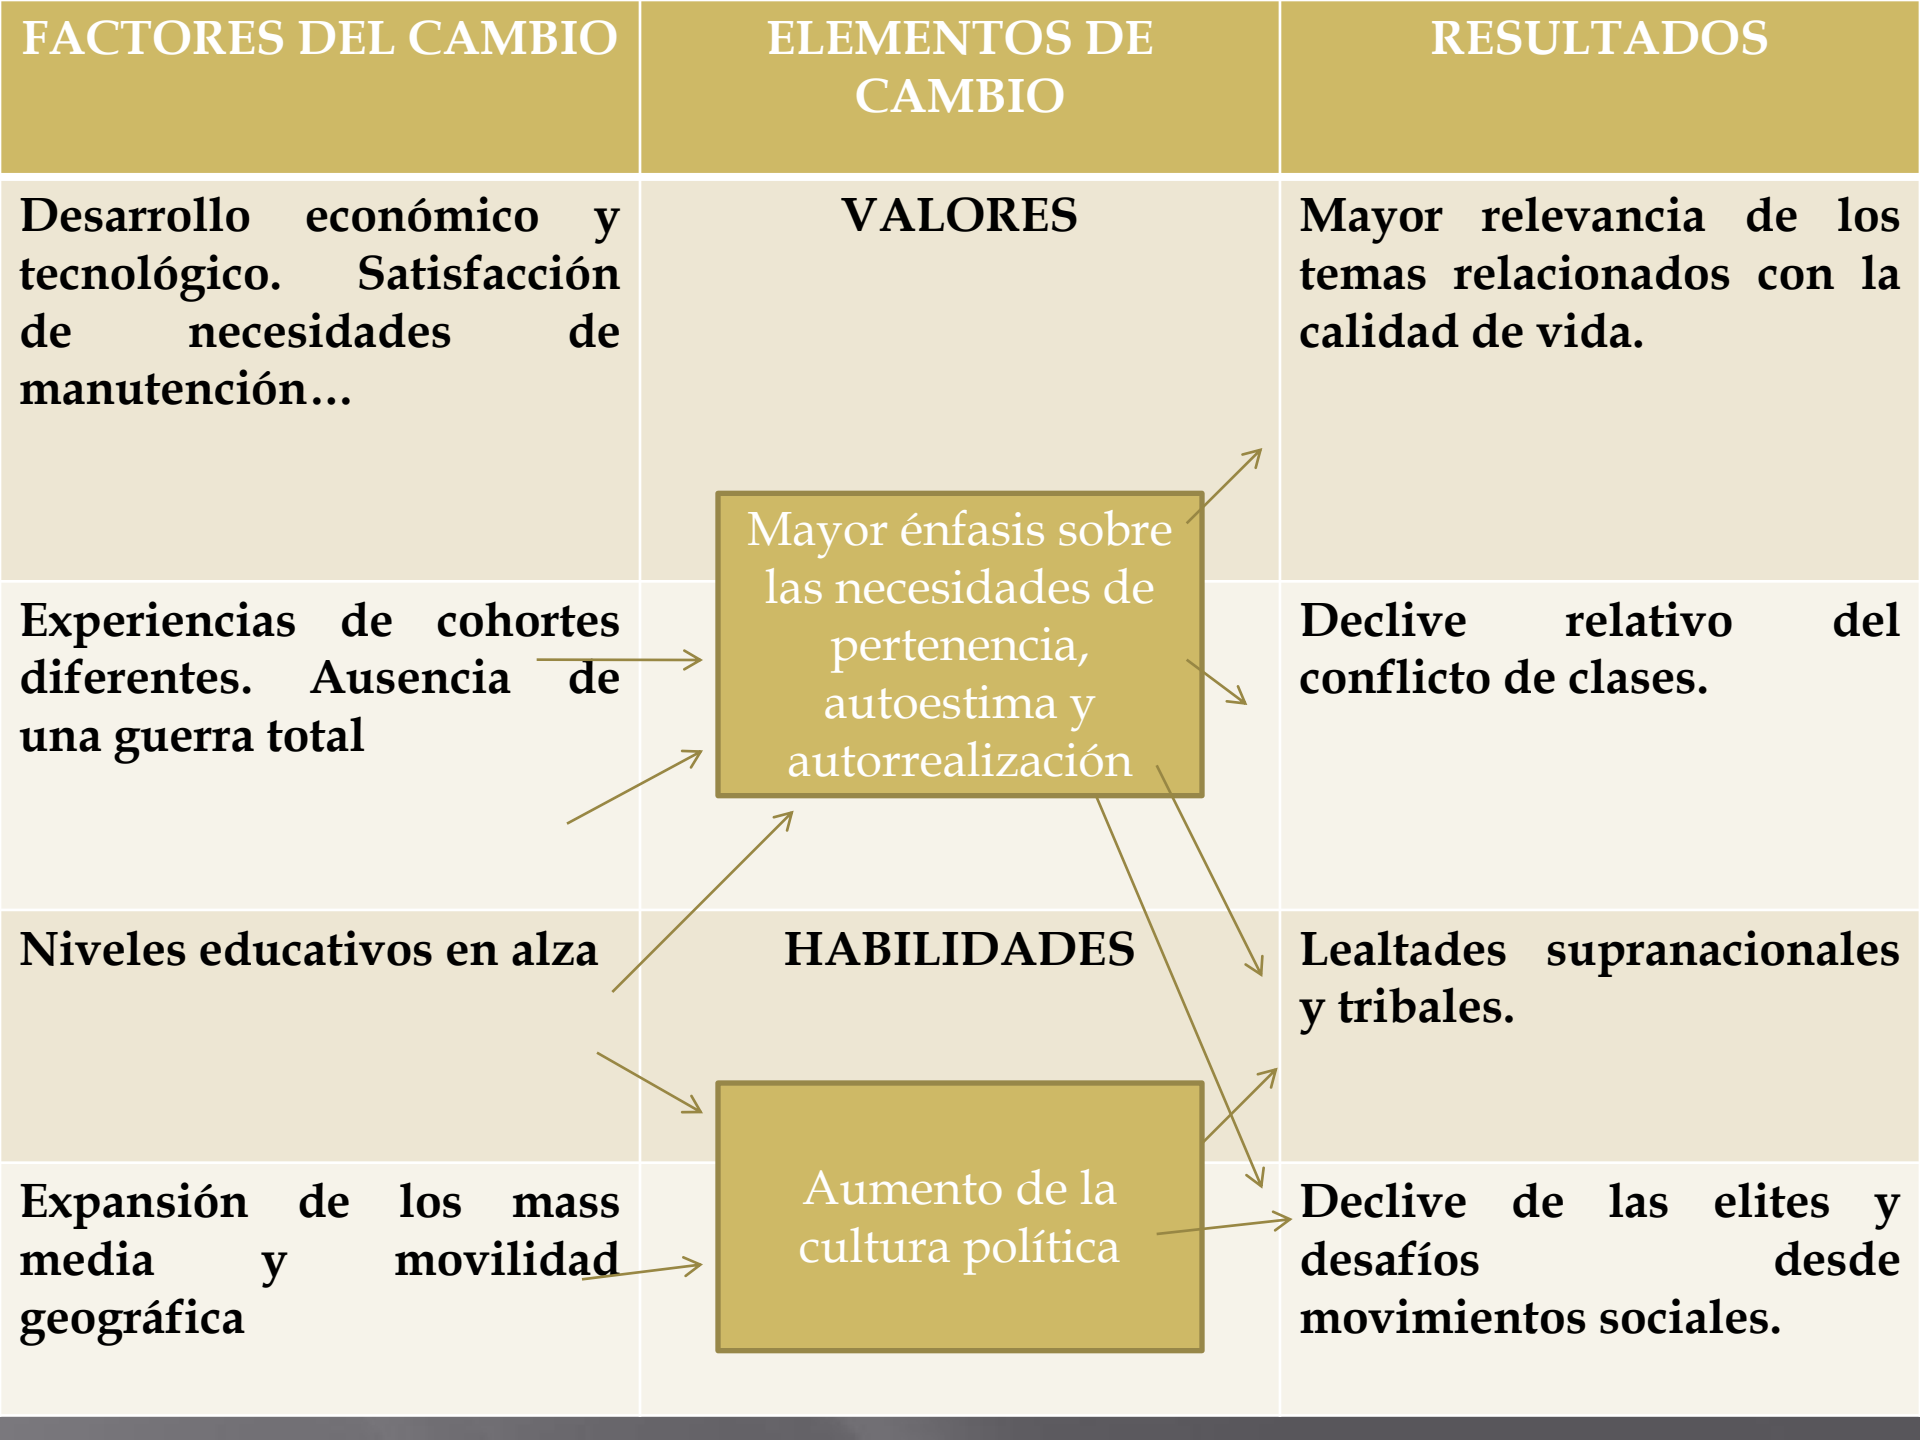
| FACTORES DEL CAMBIO | ELEMENTOS DE CAMBIO | RESULTADOS |
|---|---|---|
| Desarrollo económico y tecnológico. Satisfacción de necesidades de manutención… | VALORES | Mayor relevancia de los temas relacionados con la calidad de vida. |
| Experiencias de cohortes diferentes. Ausencia de una guerra total | Mayor énfasis sobre las necesidades de pertenencia, autoestima y autorrealización | Declive relativo del conflicto de clases. |
| Niveles educativos en alza | HABILIDADES | Lealtades supranacionales y tribales. |
| Expansión de los mass media y movilidad geográfica | Aumento de la cultura política | Declive de las elites y desafíos desde movimientos sociales. |